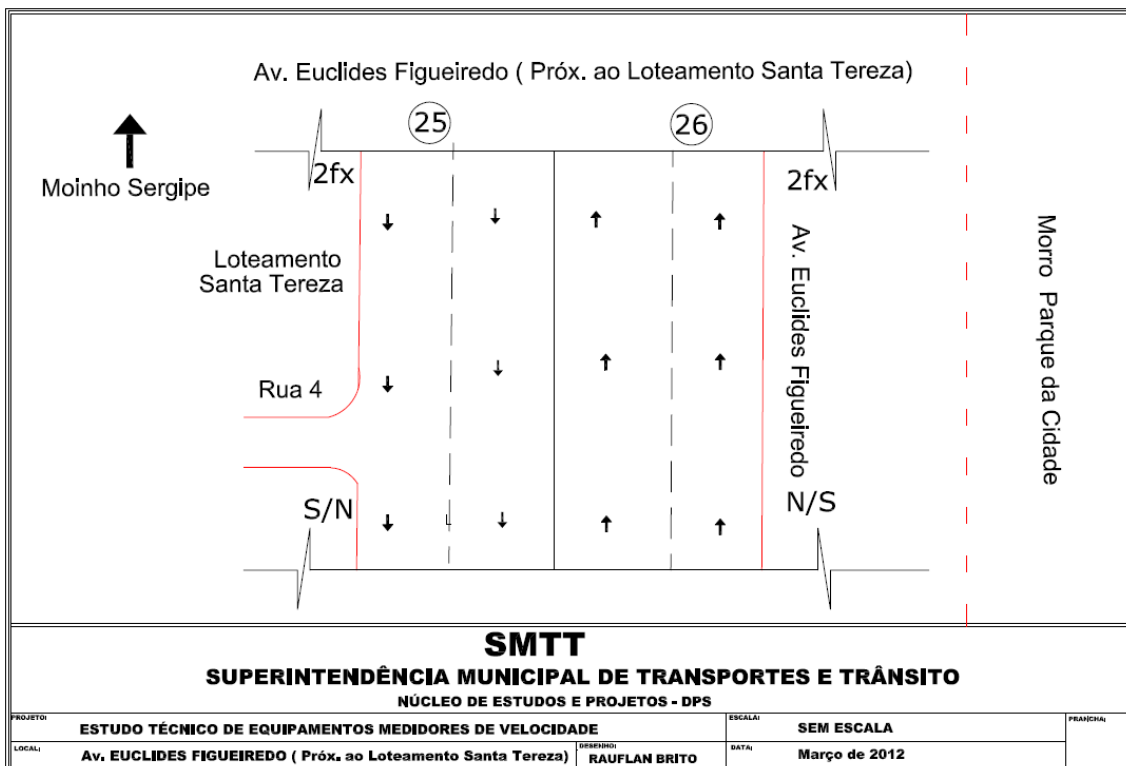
Av. Euclides Figueiredo ( Próx. ao Loteamento Santa Tereza)

25

26

Moinho Sergipe

2fx

2fx

Loteamento Santa Tereza

Rua 4

S/N

Av. Euclides Figueiredo

N/S

Morro Parque da Cidade

SMTT

SUPERINTENDÊNCIA MUNICIPAL DE TRANSPORTES E TRÂNSITO

NÚCLEO DE ESTUDOS E PROJETOS - DPS

PROJETO: ESTUDO TÉCNICO DE EQUIPAMENTOS MEDIDORES DE VELOCIDADE

ESCALA: SEM ESCALA

PRANCHA:

LOCAL: Av. EUCLIDES FIGUEIREDO ( Próx. ao Loteamento Santa Tereza)

DESENHO: RAUFLAN BRITO

DATA: Março de 2012